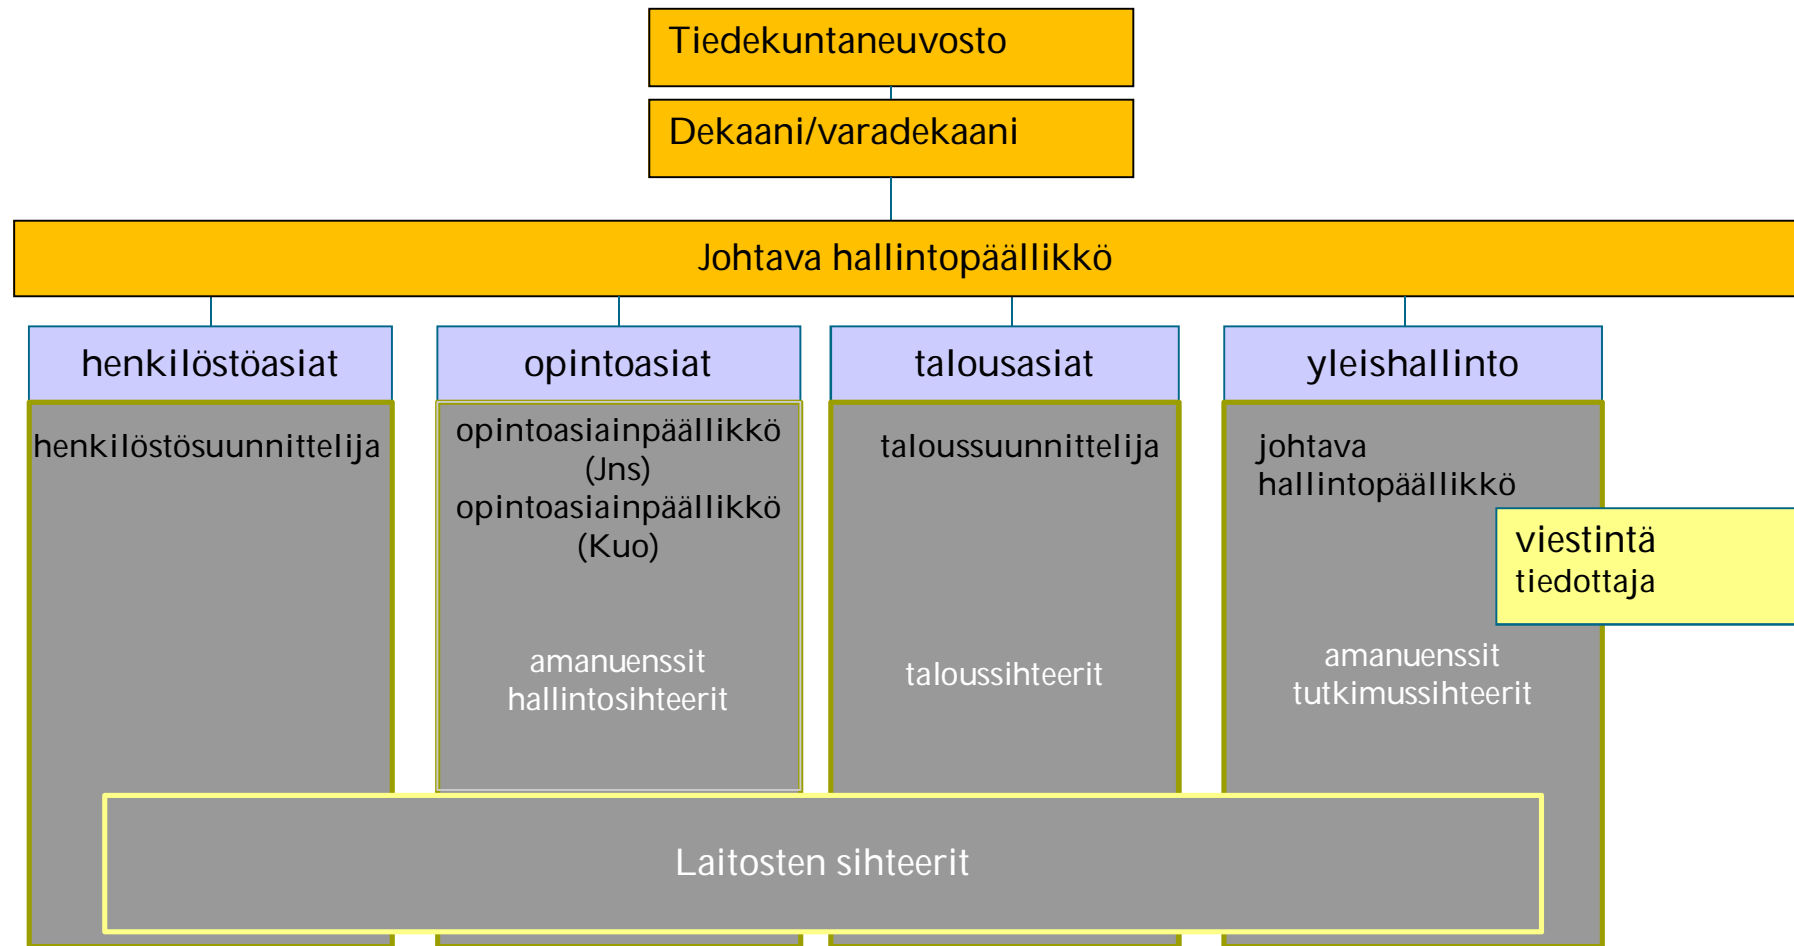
Tiedekuntaneuvosto

Dekaani/varadekaani

Johtava hallintopäällikkö

henkilöstöasiat

opintoasiat

talousasiat

yleishallinto

henkilöstösuunnittelija

opintoasiainpäällikkö (Jns)
opintoasiainpäällikkö (Kuo)

amanuenssit
hallintosihteerit

taloussuunnittelija

taloussihteerit

johtava hallintopäällikkö

viestintä
tiedottaja

amanuenssit
tutkimussihteerit

Laitosten sihteerit